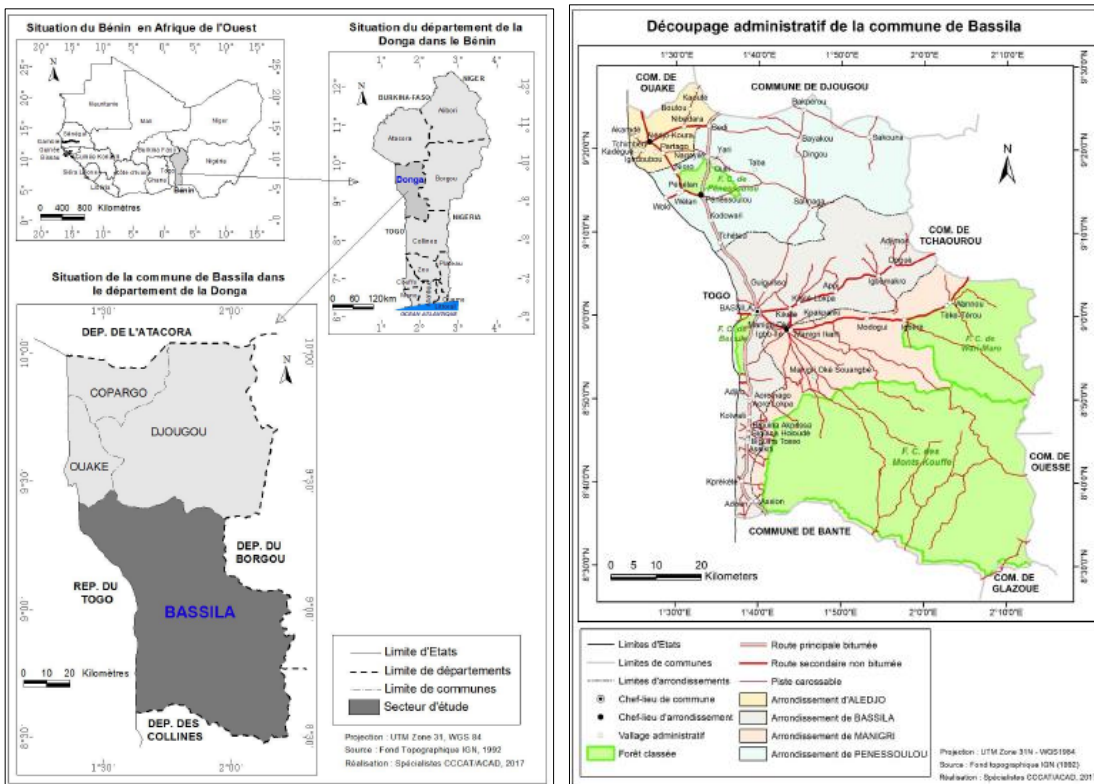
Situation du Bénin en Afrique de l'Ouest

20° 15° 10° 5° 0° 5° 10° 15°

25° 20° 15° 10° 5°

N

Mauritanie
Mali
Niger
Sénégal
Gambie
Guinée Bissau
Guinée
Burkina Faso
Sierra Leone
Côte d'Ivoire
Ghana
Togo
Liberia
Nigéria
Bénin

0 400 800 Kilomètres

Situation du département de la Donga dans le Bénin

1° 2° 3° 4°

12° 11° 10° 9° 8° 7°

N

NIGER
BURKINA-FASO
Alibori
Atacora
Borgou
Donga
NIGERIA
TOGO
Collines
Plateau
Zou
Couffo
Mono
Atlantique
Littoral
OCEAN ATLANTIQUE

0 60 120km

Situation de la commune de Bassila dans le département de la Donga

1°30' 2°00'

10°00' 9°30' 9°00' 8°30'

N

DEP. DE L'ATACORA
COPARGO
DJOUGOU
OUAKE
DEP. DU BORGOU
REP. DU TOGO
BASSILA
DEP. DES COLLINES

0 10 20 Kilomètres

Limite d'Etats
Limite de départements
Limite de communes
Secteur d'étude

Projection : UTM Zone 31, WGS 84
Source : Fond Topographique IGN, 1992
Réalisation : Spécialistes CCCAT/ACAD, 2017

Découpage administratif de la commune de Bassila

1°30'0"E 1°40'0"E 1°50'0"E 2°0'0"E 2°10'0"E

9°20'0"N 9°10'0"N 9°0'0"N 8°50'0"N 8°40'0"N 8°30'0"N

COM. DE OUAKE
COMMUNE DE DJOUGOU
Kaouté
Boutou
Nibidara
Akarade
Tchimbéri
Kadégué
Igbodoubou
Nagayilé
Partago
Biédi
Yari
Bakpérou
Bayakou
Dingou
Bakoura
Taba
F. C. de Pénessoulou
Pélébina
Wolo
Pénessoulou
Kodowari
Sarmanga
Tchétou
N
COM. DE TCHAOUROU
Adjiro
Doguè
Igbomakro
TOGO
Guiguisso
BASSILA
Kikélé
F. C. de Bassila
Igbéré
Manigri
Modogui
Wannou
Taka-Térou
F. C. de Wari-Maro
Manigri Oké Souangbé
Adjari
Akaradé
Kolowi
Bayakou Akpassa
Biguina Toboé
Aoro Loto
F. C. des Monts Kouffé
COM. DE OUESSE
Kprékété
Adow
Aïssion
COMMUNE DE BANTE
COM. DE GLAZOUE

0 5 10 20 Kilometers

Limites d'Etats
Limites de communes
Limites d'arrondissements
Chef-lieu de commune
Chef-lieu d'arrondissement
Vallage administratif
Forêt classée
Route principale bitumée
Route secondaire non bitumée
Piste carossable
Arrondissement d'ALEDJO
Arrondissement de BASSILA
Arrondissement de MANIGRI
Arrondissement de PENESSOULOU

Projection : UTM Zone 31N - WGS1984
Source : Fond topographique IGN (1992)
Réalisation : Spécialistes CCCAT/ACAD, 2017